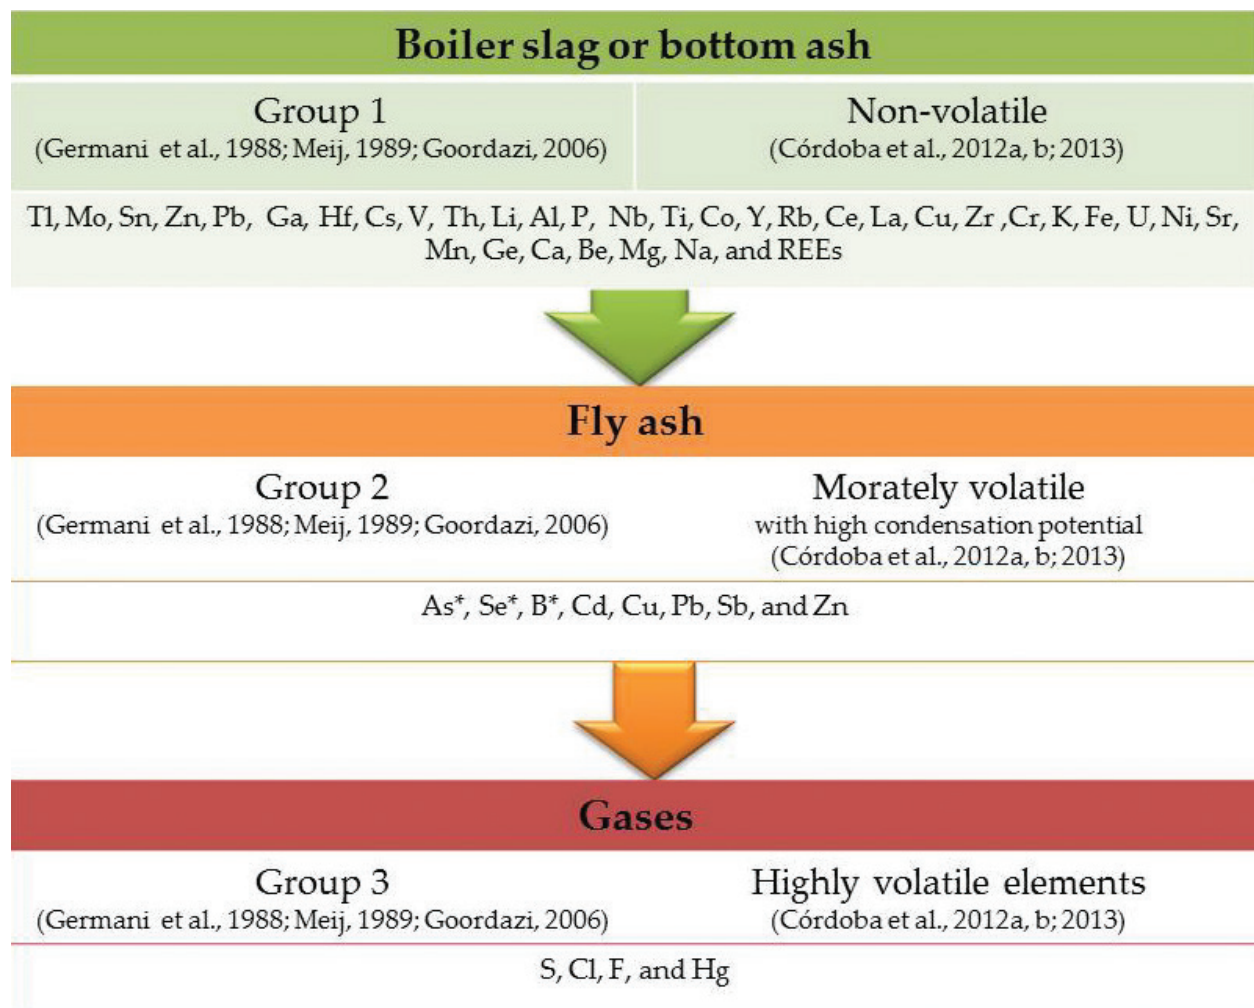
Boiler slag or bottom ash

Group 1
(Germani et al., 1988; Meij, 1989; Goordazi, 2006)

Non-volatile
(Córdoba et al., 2012a, b; 2013)

Tl, Mo, Sn, Zn, Pb, Ga, Hf, Cs, V, Th, Li, Al, P, Nb, Ti, Co, Y, Rb, Ce, La, Cu, Zr ,Cr, K, Fe, U, Ni, Sr, Mn, Ge, Ca, Be, Mg, Na, and REEs

Fly ash

Group 2
(Germani et al., 1988; Meij, 1989; Goordazi, 2006)

Morately volatile
with high condensation potential
(Córdoba et al., 2012a, b; 2013)

As*, Se*, B*, Cd, Cu, Pb, Sb, and Zn

Gases

Group 3
(Germani et al., 1988; Meij, 1989; Goordazi, 2006)

Highly volatile elements
(Córdoba et al., 2012a, b; 2013)

S, Cl, F, and Hg